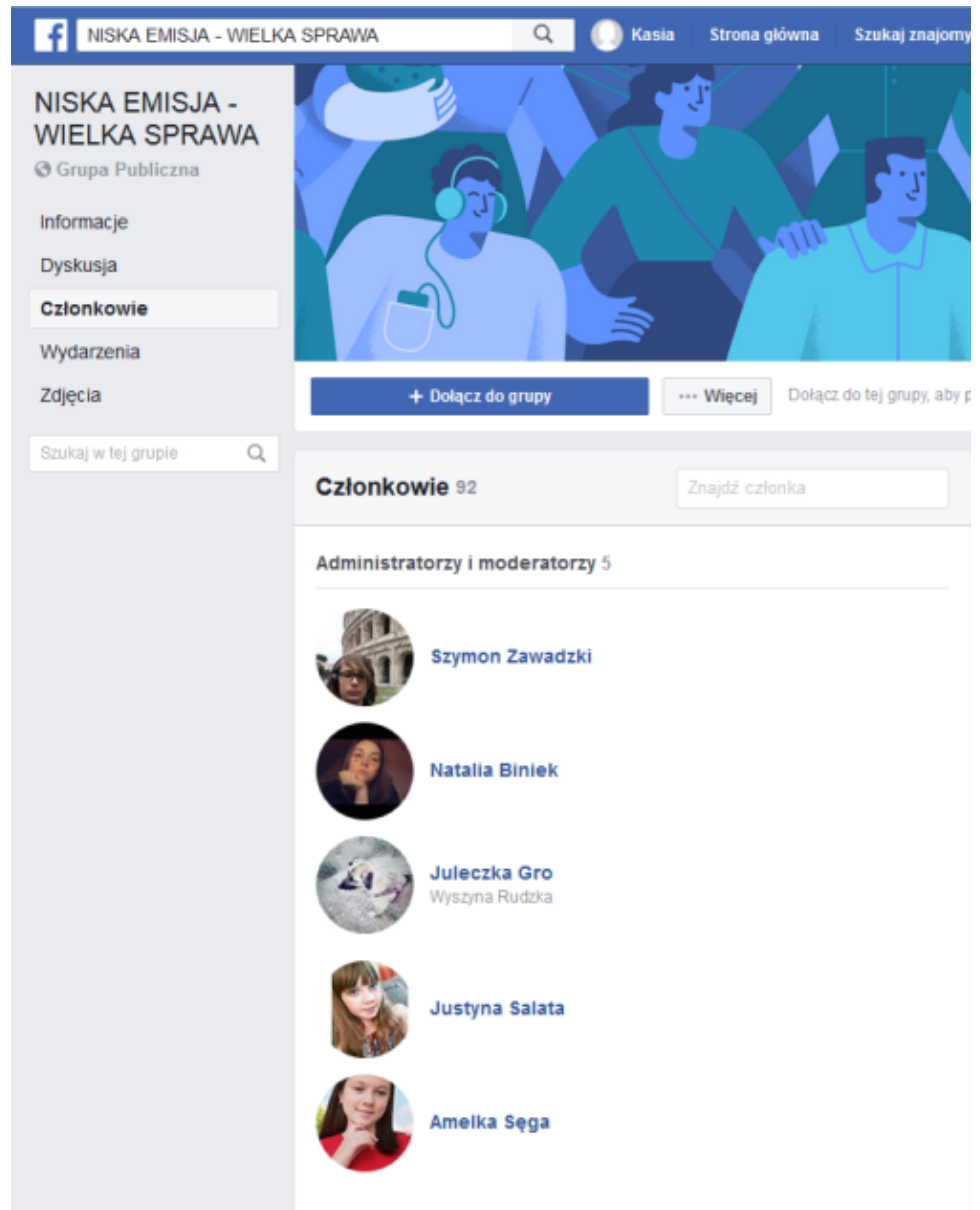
f NISKA EMISJA - WIELKA SPRAWA

Kasia Strona główna Szukaj znajomy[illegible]

NISKA EMISJA - WIELKA SPRAWA

Grupa Publiczna

Informacje

Dyskusja

Członkowie

Wydarzenia

Zdjęcia

Szukaj w tej grupie

+ Dołącz do grupy

··· Więcej

Dołącz do tej grupy, aby p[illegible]

Członkowie 92

Znajdź członka

Administratorzy i moderatorzy 5

Szymon Zawadzki

Natalia Biniek

Juleczka Gro
Wyszyna Rudzka

Justyna Salata

Amelka Sęga